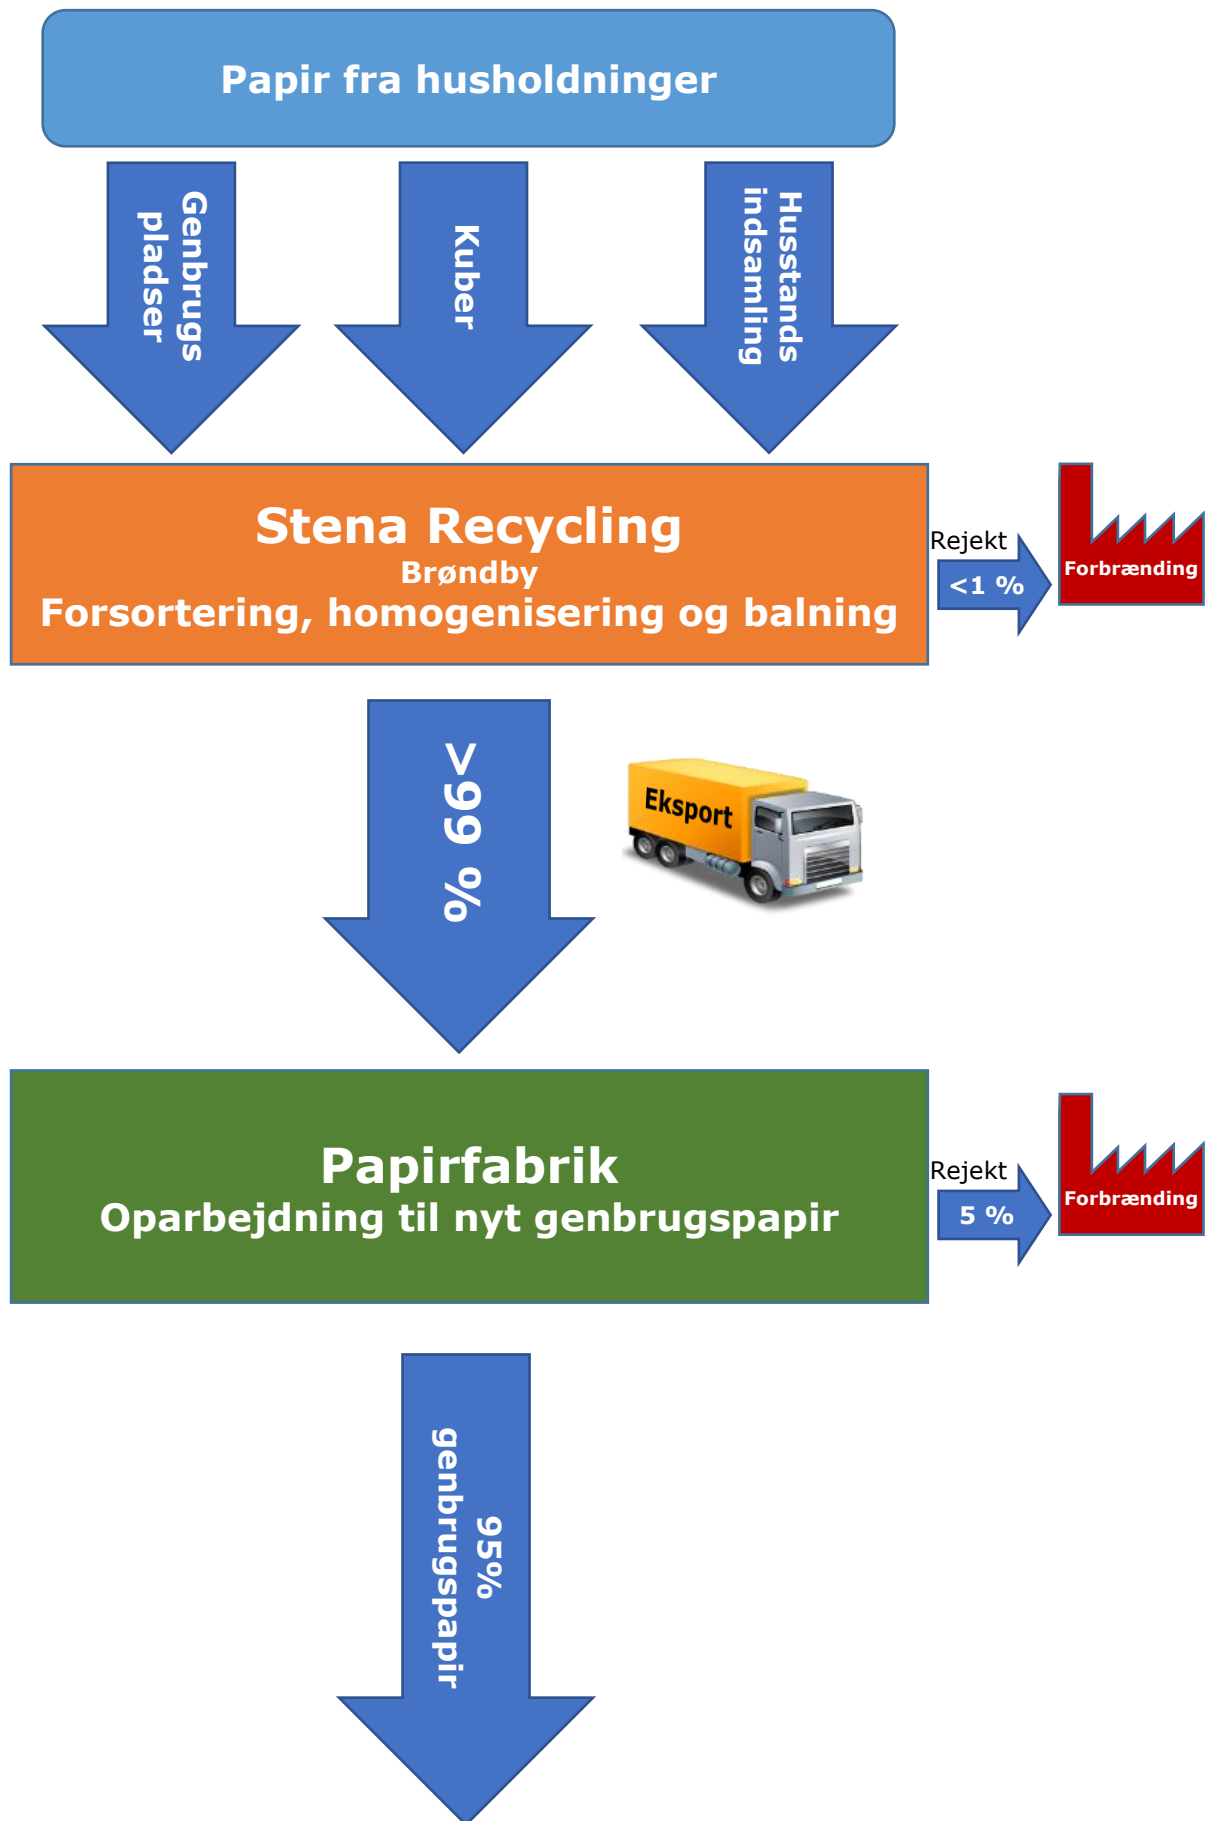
Papir fra husholdninger

Genbrugs pladser

Kuber

Husstands indsamling

Stena Recycling
Brøndby
Forsortering, homogenisering og balning

Rejekt
<1 %

Forbrænding

>99 %

Eksport

Papirfabrik
Oparbejdning til nyt genbrugspapir

Rejekt
5 %

Forbrænding

95% genbrugspapir